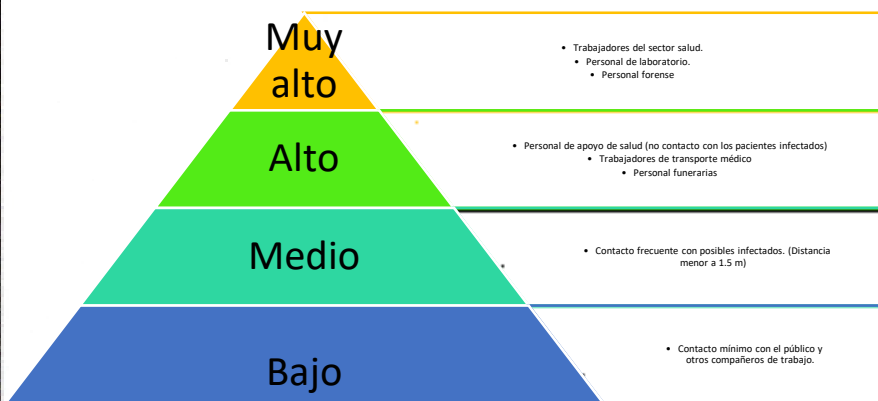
Muy alto

• Trabajadores del sector salud.
• Personal de laboratorio.
• Personal forense

Alto

• Personal de apoyo de salud (no contacto con los pacientes infectados)
• Trabajadores de transporte médico
• Personal funerarias

Medio

• Contacto frecuente con posibles infectados. (Distancia menor a 1.5 m)

Bajo

• Contacto mínimo con el público y otros compañeros de trabajo.